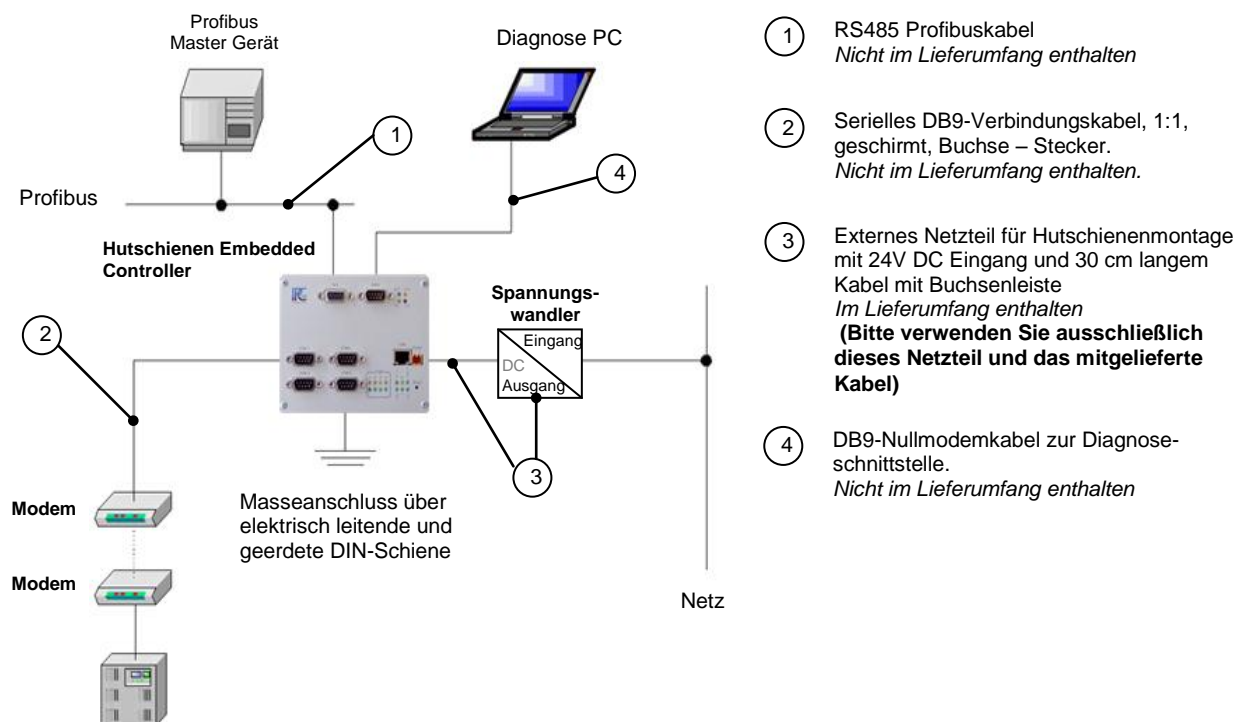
Profibus Master Gerät

Diagnose PC

1

4

Profibus

Hutschienen Embedded Controller

Spannungswandler

Eingang

DC

Ausgang

2

3

Masseanschluss über elektrisch leitende und geerdete DIN-Schiene

Modem

Modem

Netz

1 RS485 Profibuskabel
*Nicht im Lieferumfang enthalten*

2 Serielles DB9-Verbindungskabel, 1:1, geschirmt, Buchse – Stecker.
*Nicht im Lieferumfang enthalten.*

3 Externes Netzteil für Hutschienenmontage mit 24V DC Eingang und 30 cm langem Kabel mit Buchsenleiste
*Im Lieferumfang enthalten*
**(Bitte verwenden Sie ausschließlich dieses Netzteil und das mitgelieferte Kabel)**

4 DB9-Nullmodemkabel zur Diagnoseschnittstelle.
*Nicht im Lieferumfang enthalten*